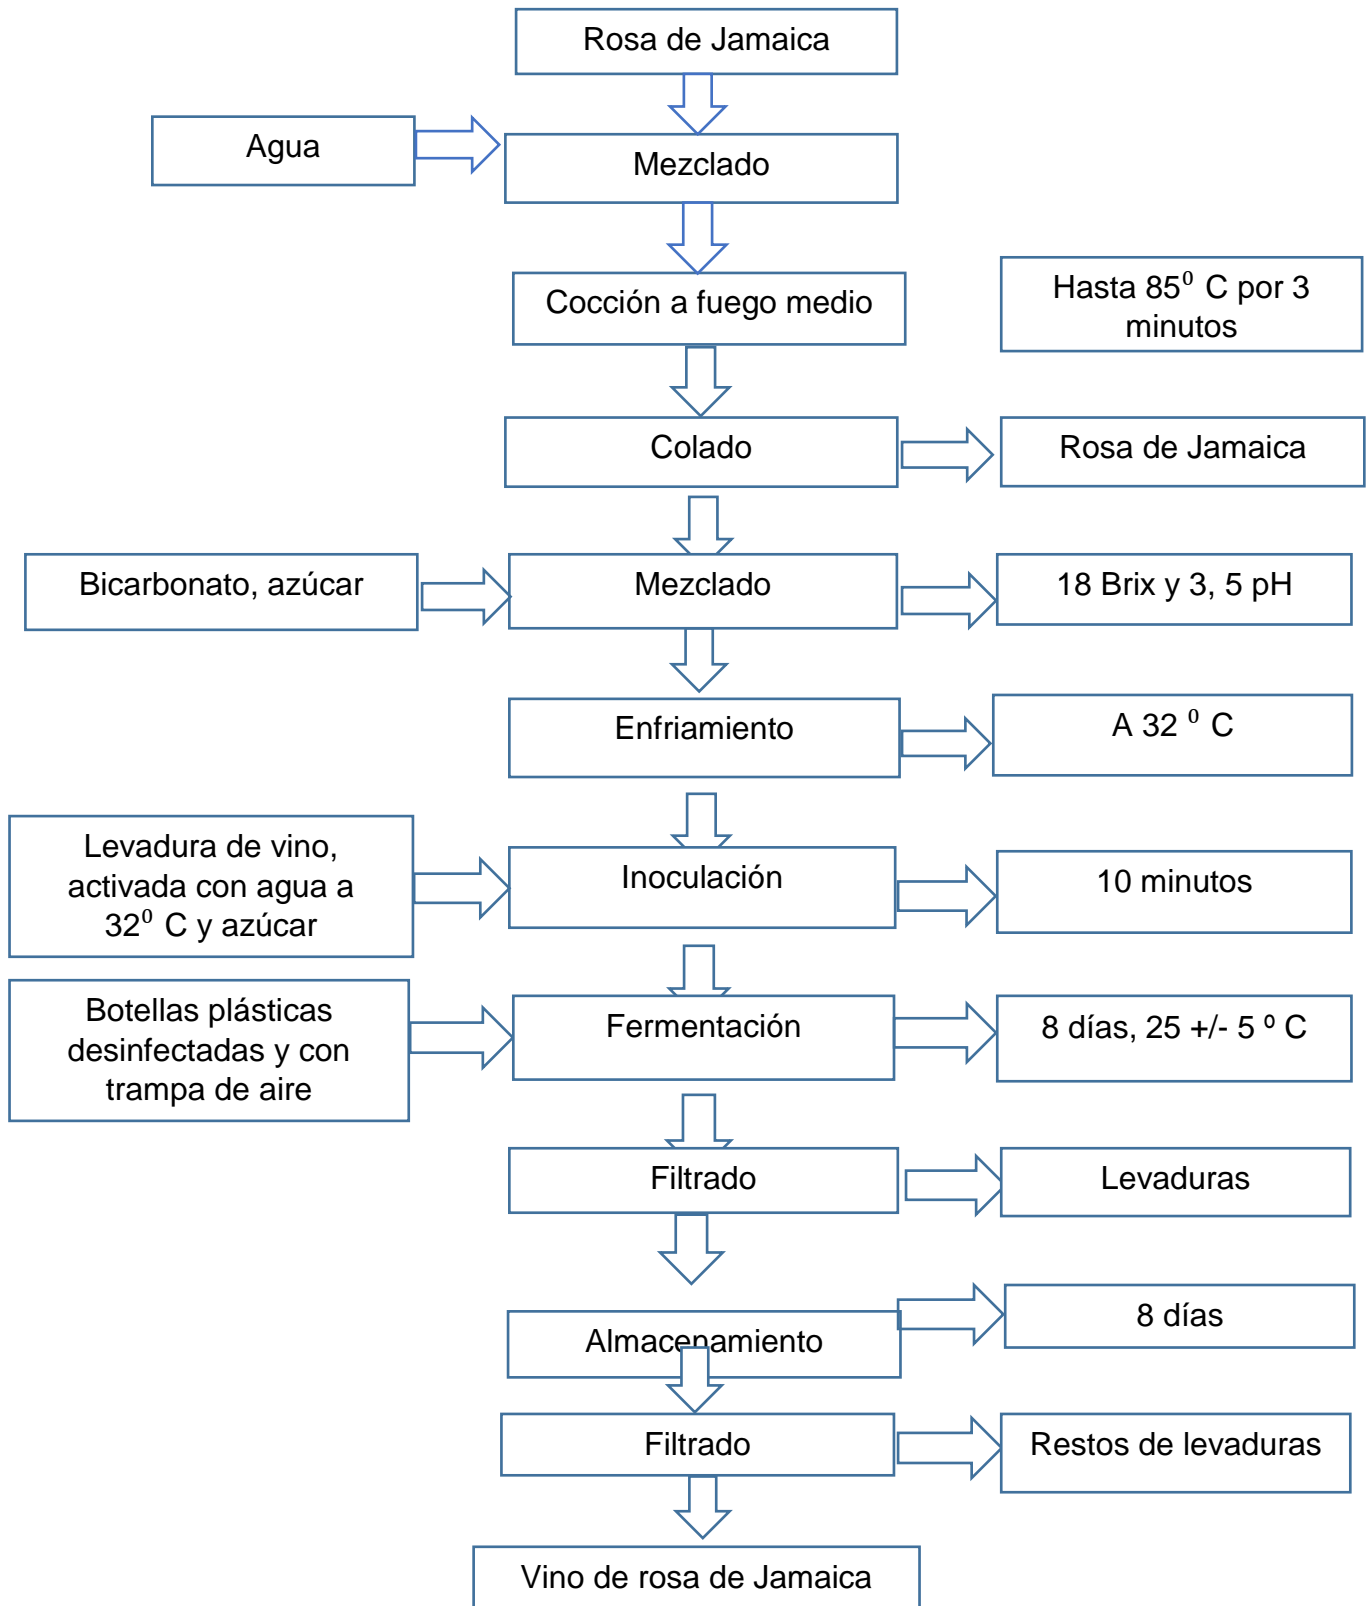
Rosa de Jamaica

Agua

Mezclado

Cocción a fuego medio

Hasta 85$^0$ C por 3 minutos

Colado

Rosa de Jamaica

Bicarbonato, azúcar

Mezclado

18 Brix y 3, 5 pH

Enfriamiento

A 32 $^0$ C

Levadura de vino, activada con agua a 32$^0$ C y azúcar

Inoculación

10 minutos

Botellas plásticas desinfectadas y con trampa de aire

Fermentación

8 días, 25 +/- 5 º C

Filtrado

Levaduras

Almacenamiento

8 días

Filtrado

Restos de levaduras

Vino de rosa de Jamaica